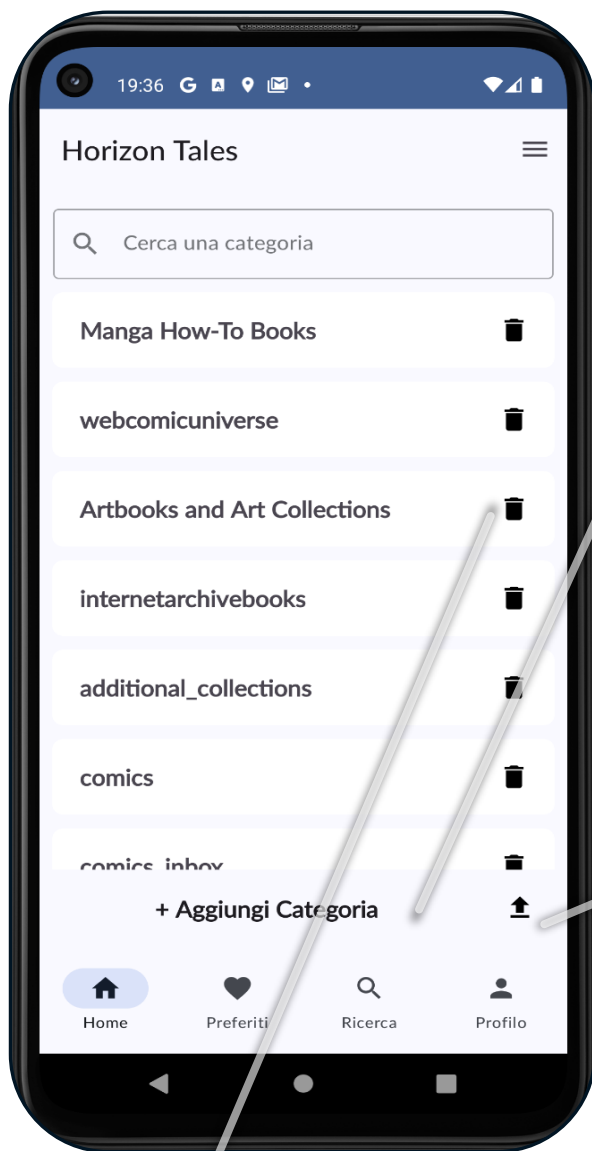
19:36 G

Horizon Tales

Cerca una categoria

Manga How-To Books

webcomicuniverse

Artbooks and Art Collections

internetarchivebooks

additional_collections

comics

comics_inbox

+ Aggiungi Categoria

Home

Preferiti

Ricerca

Profilo